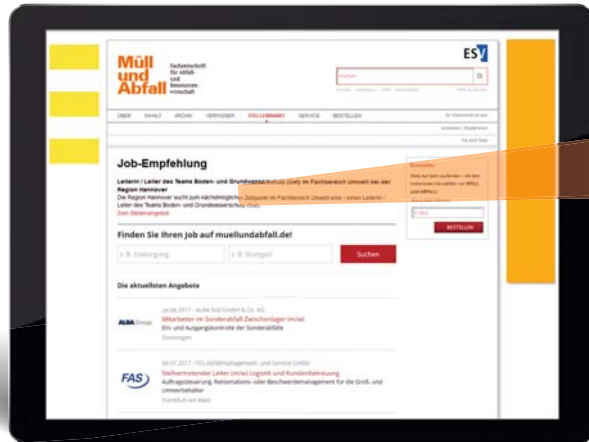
Müll und Abfall Fachzeitschrift für Abfall- und Ressourcenwirtschaft

ESV

Suchen

ÜBER INHALT ARCHIV VERFASSER STELLENMARKT SERVICE BESTELLEN

Job-Empfehlung

Leiterin / Leiter des Teams Boden- und Grundwasserschutz (GW) im Fachbereich Umwelt bei der Region Hannover

Die Region Hannover sucht zum nächstmöglichen Zeitpunkt im Fachbereich Umwelt eine / einen Leiterin / Leiter des Teams Boden- und Grundwasserschutz (GW).

Zum Stellenangebot

Finden Sie Ihren Job auf muellundabfall.de!

z. B. Entsorgung

z. B. Stuttgart

Suchen

Die aktuellsten Angebote

ALBA Group

Mitarbeiter im Sonderabfall-Zwischenlager (m/w)

Ein- und Ausgangskontrolle der Sonderabfälle

FAS

Stellvertretender Leiter (m/w) Logistik und Kundenbetreuung

Auftragssteuerung, Reklamations- oder Beschwerdemanagement für die Groß- und Umwelthaftler

Frankfurt am Main

Newsletter

E-Mail

BESTELLEN